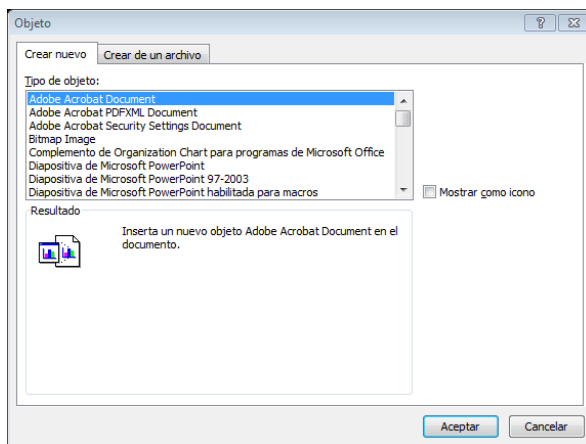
Objeto

?

Crear nuevo

Crear de un archivo

Tipo de objeto:

Adobe Acrobat Document
Adobe Acrobat PDFXML Document
Adobe Acrobat Security Settings Document
Bitmap Image
Complemento de Organization Chart para programas de Microsoft Office
Diapositiva de Microsoft PowerPoint
Diapositiva de Microsoft PowerPoint 97-2003
Diapositiva de Microsoft PowerPoint habilitada para macros

Mostrar como icono

Resultado

Inserta un nuevo objeto Adobe Acrobat Document en el documento.

Aceptar

Cancelar